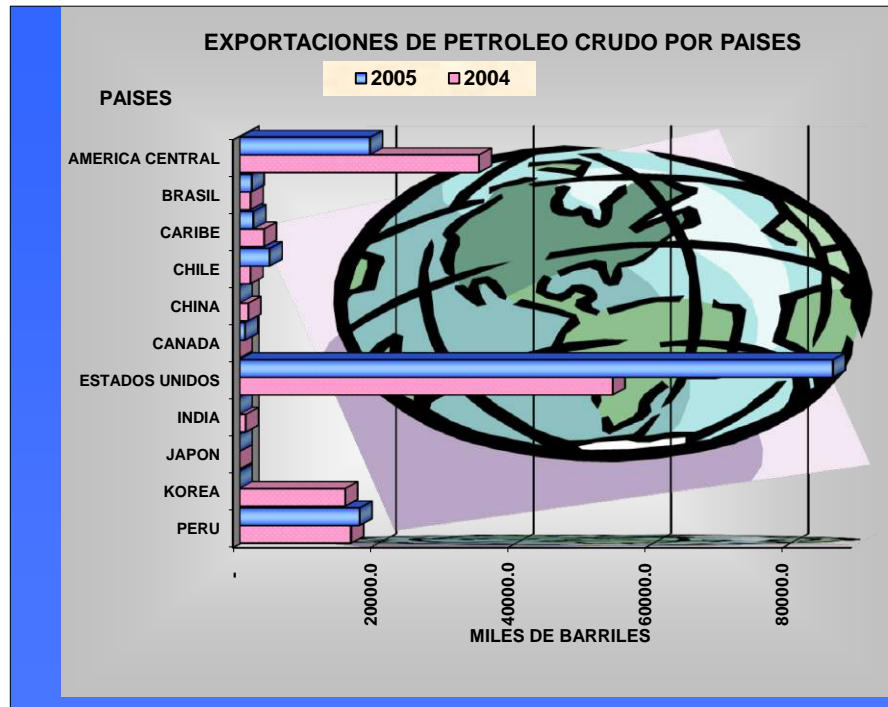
EXPORTACIONES DE PETROLEO CRUDO POR PAISES

2005 2004

PAISES

AMERICA CENTRAL
BRASIL
CARIBE
CHILE
CHINA
CANADA
ESTADOS UNIDOS
INDIA
JAPON
KOREA
PERU

-
20000.0
40000.0
60000.0
80000.0

MILES DE BARRILES